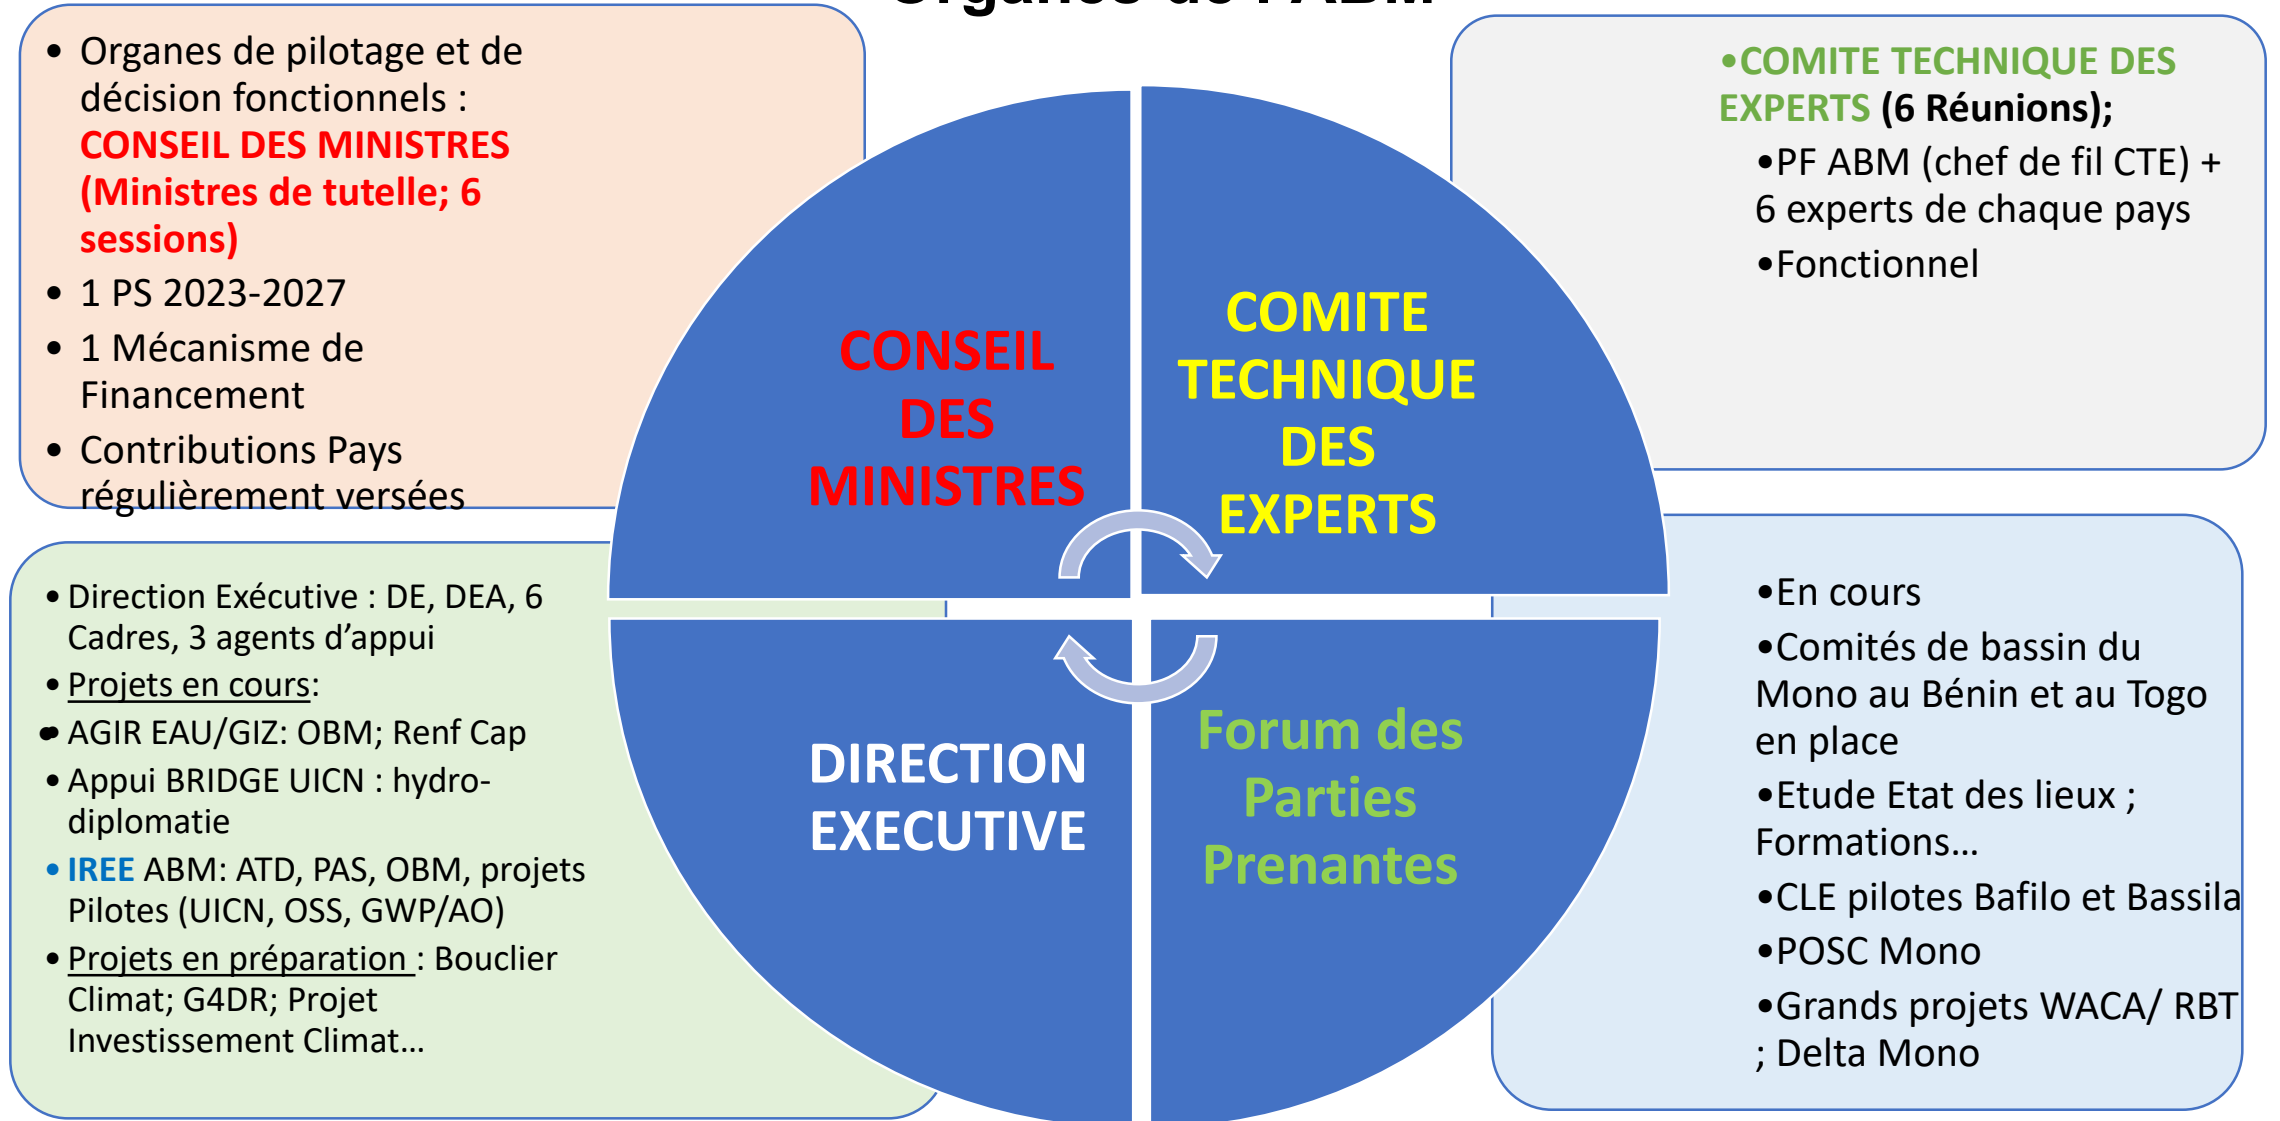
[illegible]

• Organes de pilotage et de décision fonctionnels : CONSEIL DES MINISTRES (Ministres de tutelle; 6 sessions)
• 1 PS 2023-2027
• 1 Mécanisme de Financement
• Contributions Pays régulièrement versées

•COMITE TECHNIQUE DES EXPERTS (6 Réunions);
•PF ABM (chef de fil CTE) + 6 experts de chaque pays
•Fonctionnel

CONSEIL DES MINISTRES

COMITE TECHNIQUE DES EXPERTS

DIRECTION EXECUTIVE

Forum des Parties Prenantes

• Direction Exécutive : DE, DEA, 6 Cadres, 3 agents d’appui
• Projets en cours:
• AGIR EAU/GIZ: OBM; Renf Cap
• Appui BRIDGE UICN : hydro-diplomatie
• IREE ABM: ATD, PAS, OBM, projets Pilotes (UICN, OSS, GWP/AO)
• Projets en préparation : Bouclier Climat; G4DR; Projet Investissement Climat…

•En cours
•Comités de bassin du Mono au Bénin et au Togo en place
•Etude Etat des lieux ; Formations…
•CLE pilotes Bafilo et Bassila
•POSC Mono
•Grands projets WACA/ RBT ; Delta Mono